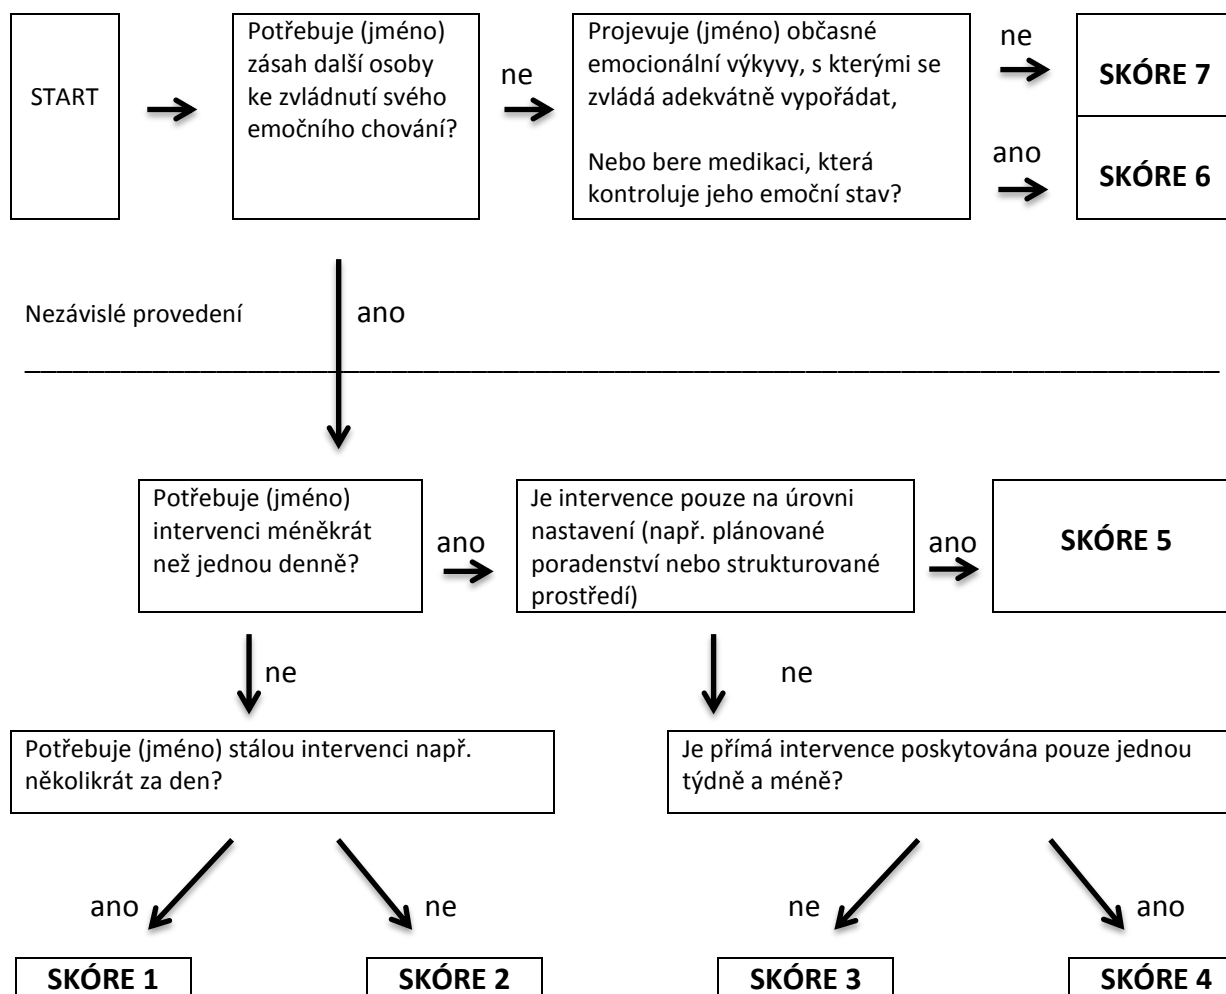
START

Potřebuje (jméno) zásah další osoby ke zvládnutí svého emočního chování?

ne

Projevuje (jméno) občasné emocionální výkyvy, s kterými se zvládá adekvátně vypořádat,

Nebo bere medikaci, která kontroluje jeho emoční stav?

ne

SKÓRE 7

ano

SKÓRE 6

Nezávislé provedení

ano

Potřebuje (jméno) intervenci méněkrát než jednou denně?

ano

Je intervence pouze na úrovni nastavení (např. plánované poradenství nebo strukturované prostředí)

ano

SKÓRE 5

ne

ne

Potřebuje (jméno) stálou intervenci např. několikrát za den?

Je přímá intervence poskytována pouze jednou týdně a méně?

ano

ne

ne

ano

SKÓRE 1

SKÓRE 2

SKÓRE 3

SKÓRE 4